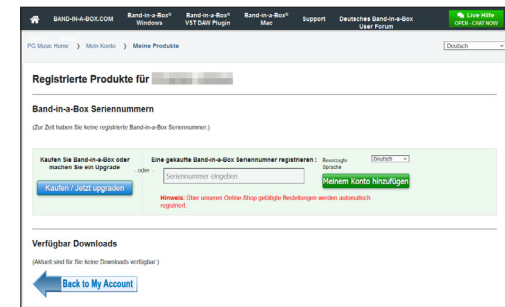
BAND-IN-A-BOX.COM Band-in-a-Box® Windows Band-in-a-Box® VST DAW Plugin Band-in-a-Box® Mac Support Deutsches Band-in-a-Box User Forum Live Hilfe OPEN - CHAT NOW

PG Music Home > Mein Konto > Meine Produkte Deutsch

Registrierte Produkte für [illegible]

Band-in-a-Box Seriennummern

(Zur Zeit haben Sie keine registrierte Band-in-a-Box Seriennummer.)

Kaufen Sie Band-in-a-Box oder machen Sie ein Upgrade

Kaufen / Jetzt upgraden

- oder -

Eine gekaufte Band-in-a-Box Seriennummer registrieren : Bevorzugte Sprache Deutsch

Seriennummer eingeben

Meinem Konto hinzufügen

Hinweis: Über unseren Online-Shop getätigte Bestellungen werden automatisch registriert.

Verfügbar Downloads

(Aktuell sind für Sie keine Downloads verfügbar.)

Back to My Account